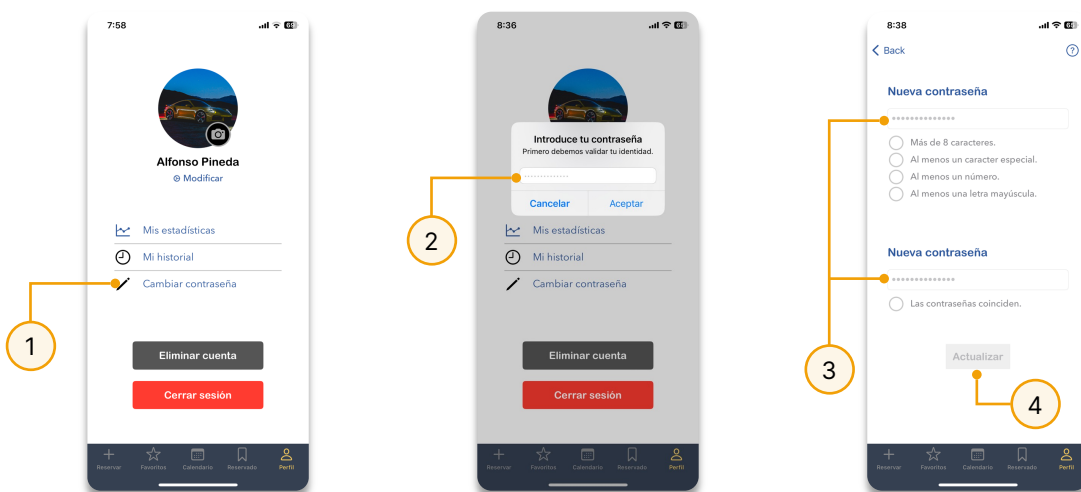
7:58

Alfonso Pineda
Modificar

Mis estadísticas
Mi historial
Cambiar contraseña

1

Eliminar cuenta
Cerrar sesión

Reservar Favoritos Calendario Reservado Perfil

8:36

Introduce tu contraseña
Primero debemos validar tu identidad.

Cancelar Aceptar

2

Mis estadísticas
Mi historial
Cambiar contraseña

Eliminar cuenta
Cerrar sesión

Reservar Favoritos Calendario Reservado Perfil

8:38

Back

Nueva contraseña

Más de 8 caracteres.
Al menos un caracter especial.
Al menos un número.
Al menos una letra mayúscula.

Nueva contraseña

Las contraseñas coinciden.

3

Actualizar

4

Reservar Favoritos Calendario Reservado Perfil